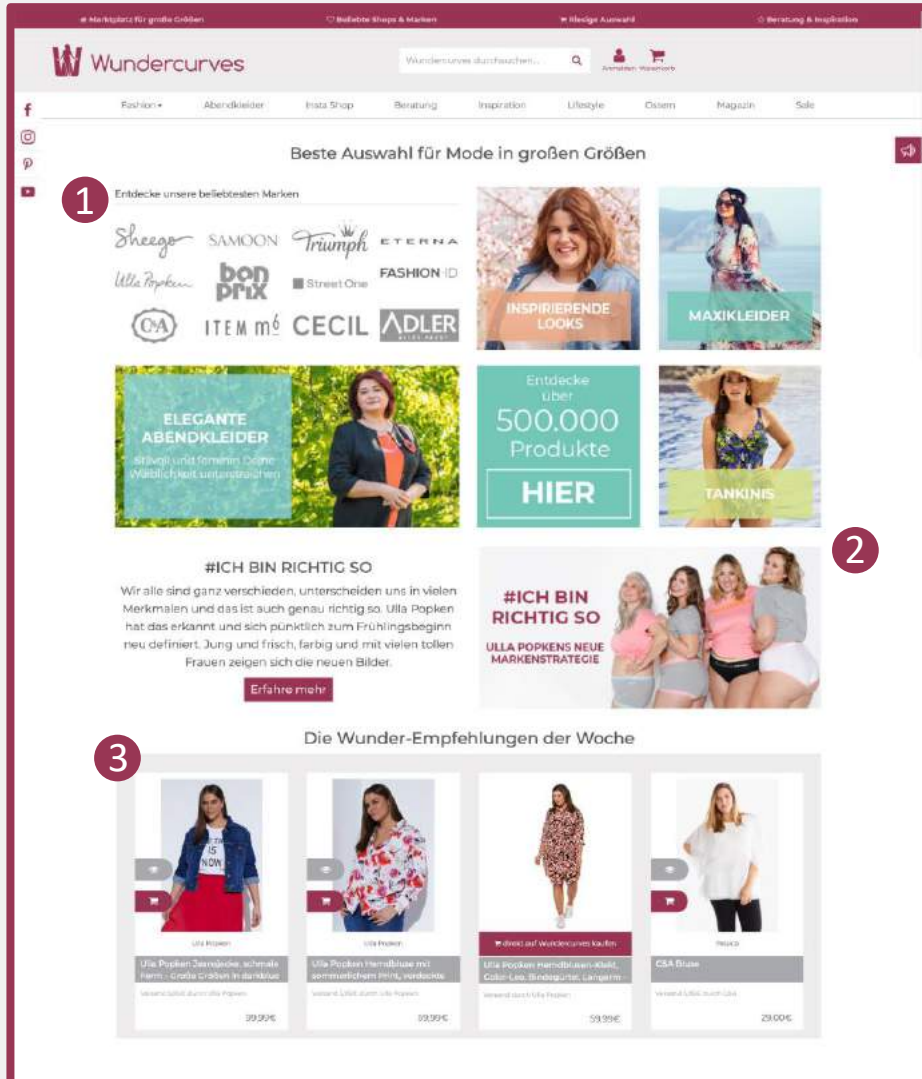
# Marktplatz für große Größen ♡ Beliebte Shops & Marken Riesige Auswahl ☆ Beratung & Inspiration

Wundercurves

Wundercurves durchsuchen...

Anmelden Warenkorb

Fashion ▾ Abendkleider Insta Shop Beratung Inspiration Lifestyle Ostern Magazin Sale

Beste Auswahl für Mode in großen Größen

1

Entdecke unsere beliebtesten Marken

Sheego SAMOON Triumph ETERNA

Ulla Popken bon prix Street One FASHION ID

C&A ITEM m6 CECIL ADLER

INSPIRIERENDE LOOKS

MAXIKLEIDER

ELEGANTE ABENDKLEIDER

Stilvoll und feminin: Deine Weiblichkeit unterstreichen

Entdecke über 500.000 Produkte

HIER

TANKINIS

2

#ICH BIN RICHTIG SO

Wir alle sind ganz verschieden, unterscheiden uns in vielen Merkmalen und das ist auch genau richtig so. Ulla Popken hat das erkannt und sich pünktlich zum Frühlingsbeginn neu definiert. Jung und frisch, farbig und mit vielen tollen Frauen zeigen sich die neuen Bilder.

Erfahre mehr

#ICH BIN RICHTIG SO

ULLA POPKENS NEUE MARKENSTRATEGIE

3

Die Wunder-Empfehlungen der Woche

Ulla Popken

Ulla Popken Jeansjacke, schmale Form - Große Größen in darkblue

Versand/Verkauf durch Ulla Popken

39,99€

Ulla Popken

Ulla Popken Hemdbluse mit sommerlichem Print, verdeckte

Versand/Verkauf durch Ulla Popken

39,99€

direkt auf Wundercurves kaufen

Ulla Popken Hemdblusen-Kleid, Color-Leo, Bindegürtel, Langarm

Versand durch Ulla Popken

59,99€

Yessica

C&A Bluse

Versand/Verkauf durch C&A

29,00€